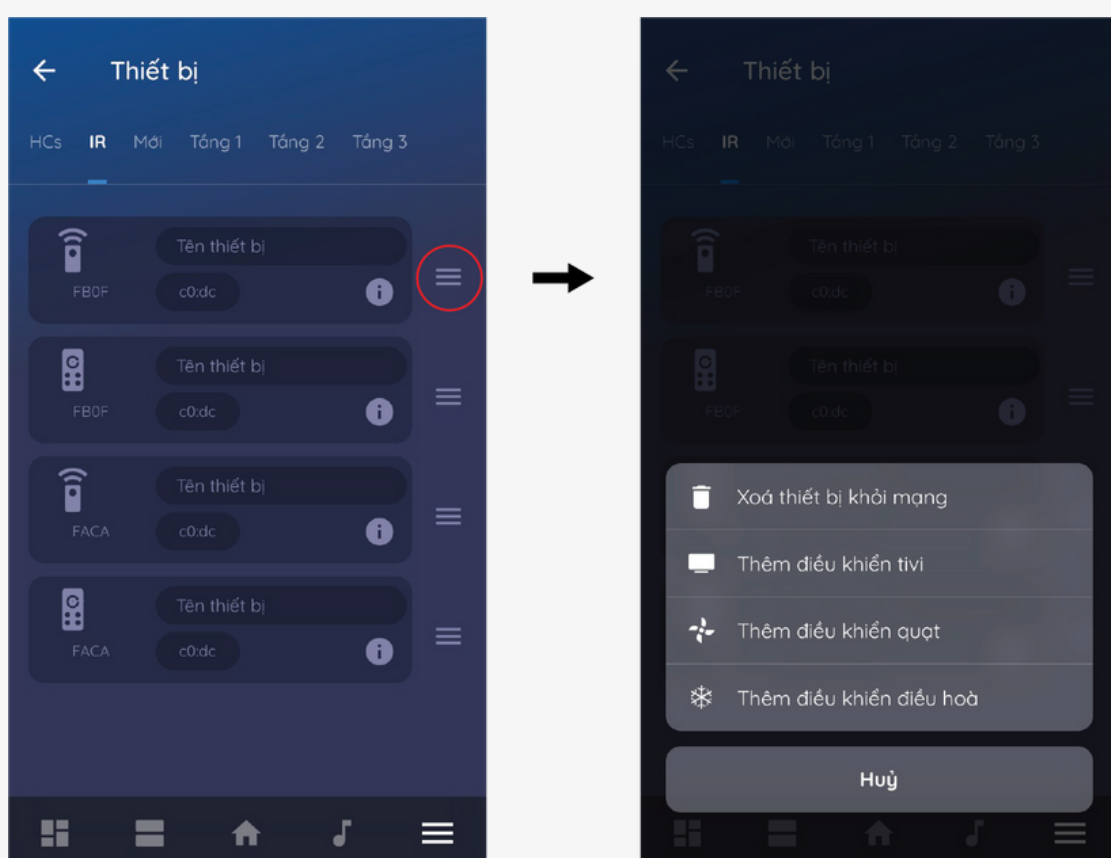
Thiết bị

HCs IR Mới Tầng 1 Tầng 2 Tầng 3

Tên thiết bị
FB0F c0:dc

Tên thiết bị
FB0F c0:dc

Tên thiết bị
FACA c0:dc

Tên thiết bị
FACA c0:dc

Thiết bị

HCs IR Mới Tầng 1 Tầng 2 Tầng 3

Tên thiết bị
FB0F c0:dc

Tên thiết bị
FB0F c0:dc

Xoá thiết bị khỏi mạng

Thêm điều khiển tivi

Thêm điều khiển quạt

Thêm điều khiển điều hoà

Huỷ